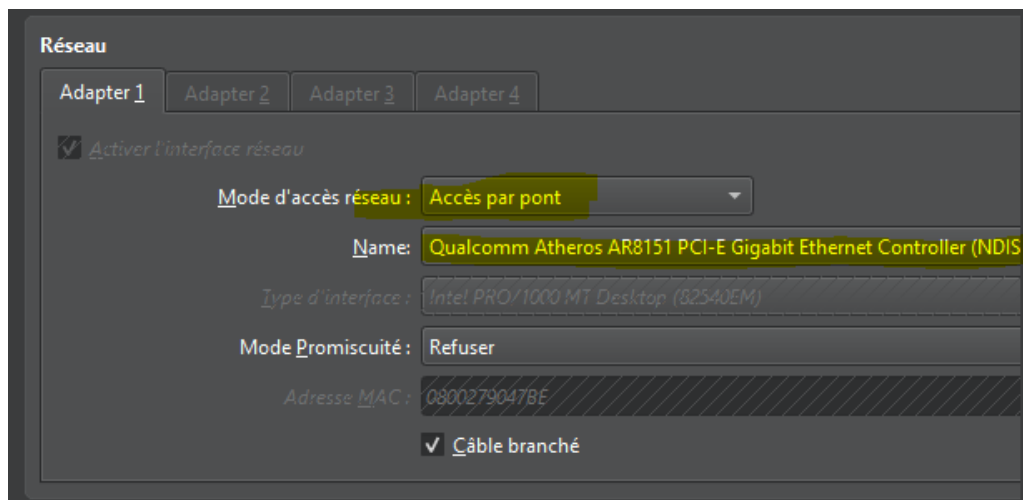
Réseau

Adapter 1 | Adapter 2 | Adapter 3 | Adapter 4

Activer l'interface réseau

Mode d'accès réseau : Accès par pont

Name: Qualcomm Atheros AR8151 PCI-E Gigabit Ethernet Controller (NDIS

Type d'interface : Intel PRO/1000 MT Desktop (82540EM)

Mode Promiscuité : Refuser

Adresse MAC : 0800279047BE

✓ Câble branché